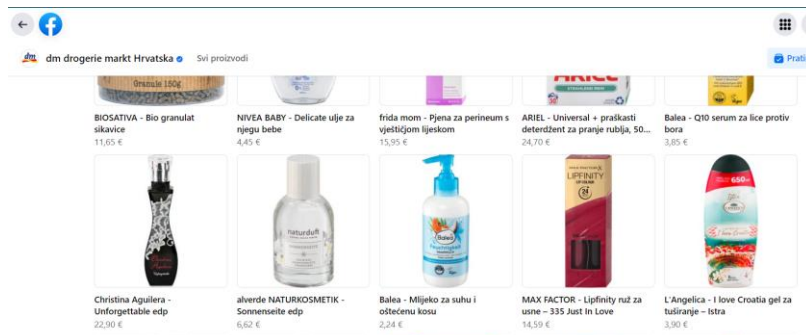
dm drogerie markt Hrvatska Svi proizvodi

Prati

Granule 150g

BIOSATIVA - Bio granulat sikavice
11,65 €

NIVEA BABY - Delicate ulje za njegu bebe
4,45 €

frida mom - Pjena za perineum s vještičjom lijeskom
15,95 €

ARIEL - Universal + praškasti deterdžent za pranje rublja, 50...
24,70 €

Balea - Q10 serum za lice protiv bora
3,85 €

Christina Aguilera - Unforgettable edp
22,90 €

naturduft

alverde NATURKOSMETIK - Sonnenseite edp
6,62 €

Balea

Balea - Mlijeko za suhu i oštećenu kosu
2,24 €

MAX FACTOR
LIPFINITY
24

MAX FACTOR - Lipfinity ruž za usne – 335 Just In Love
14,59 €

650ml

L'Angelica - I love Croatia gel za tuširanje – Istra
3,90 €